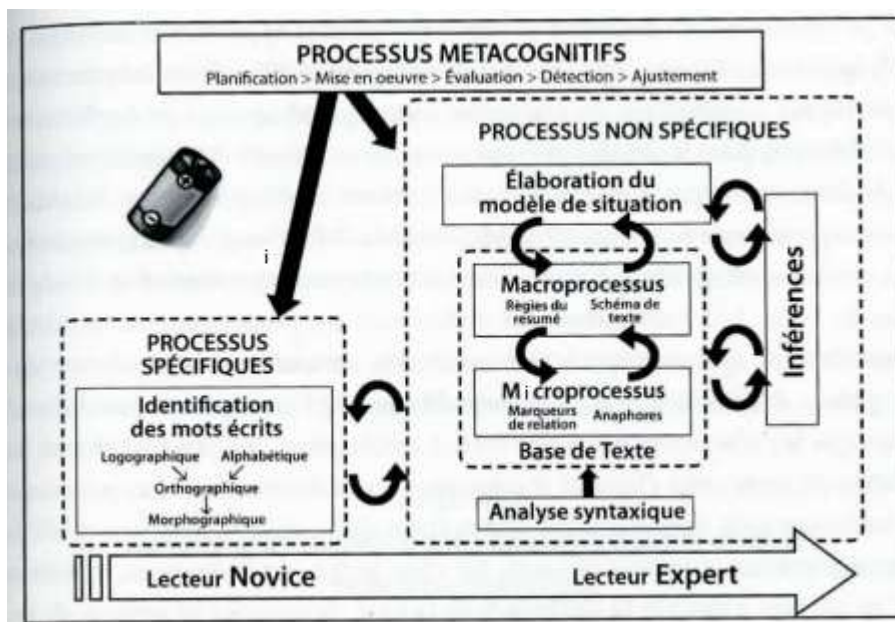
PROCESSUS METACOGNITIFS
Planification > Mise en oeuvre > Évaluation > Détection > Ajustement

PROCESSUS NON SPÉCIFIQUES

Élaboration du modèle de situation

Macroprocessus
Règles du résumé
Schéma de texte

M i croprocessus
Marqueurs de relation
Anaphores

Base de Texte

Analyse syntaxique

Inférences

i

PROCESSUS SPÉCIFIQUES

Identification des mots écrits
Logographique
Alphabétique
Orthographique
Morphographique

Lecteur Novice
Lecteur Expert